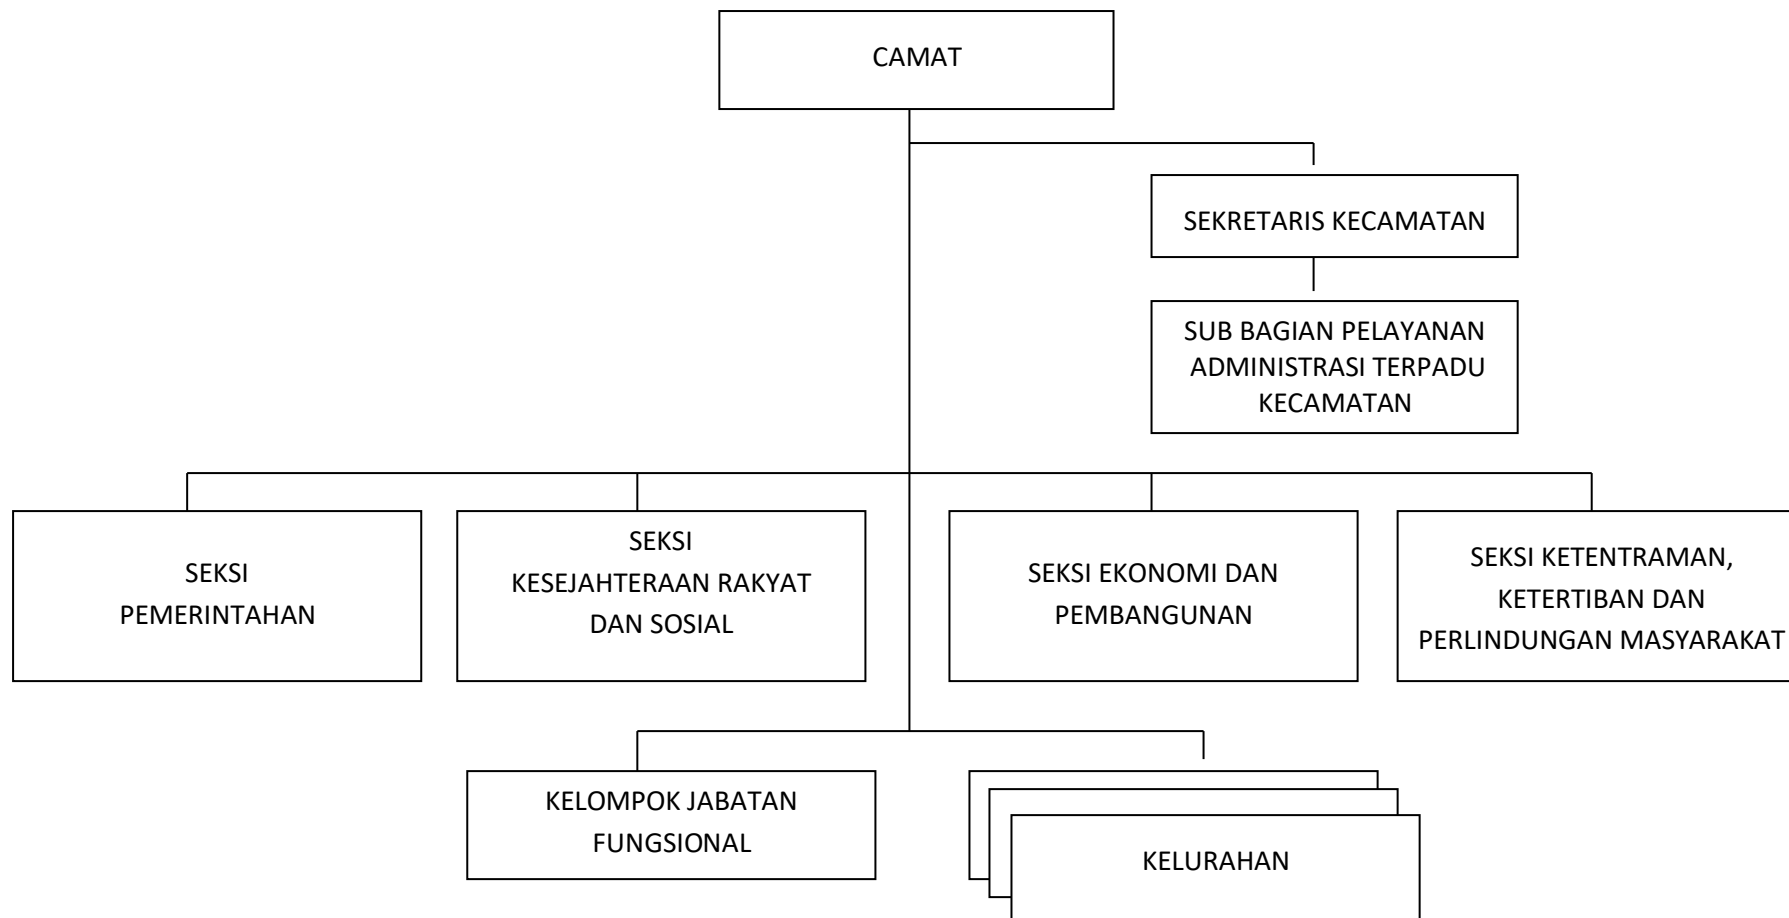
CAMAT

SEKRETARIS KECAMATAN

SUB BAGIAN PELAYANAN ADMINISTRASI TERPADU KECAMATAN

SEKSI PEMERINTAHAN

SEKSI KESEJAHTERAAN RAKYAT DAN SOSIAL

SEKSI EKONOMI DAN PEMBANGUNAN

SEKSI KETENTRAMAN, KETERTIBAN DAN PERLINDUNGAN MASYARAKAT

KELOMPOK JABATAN FUNGSIONAL

KELURAHAN